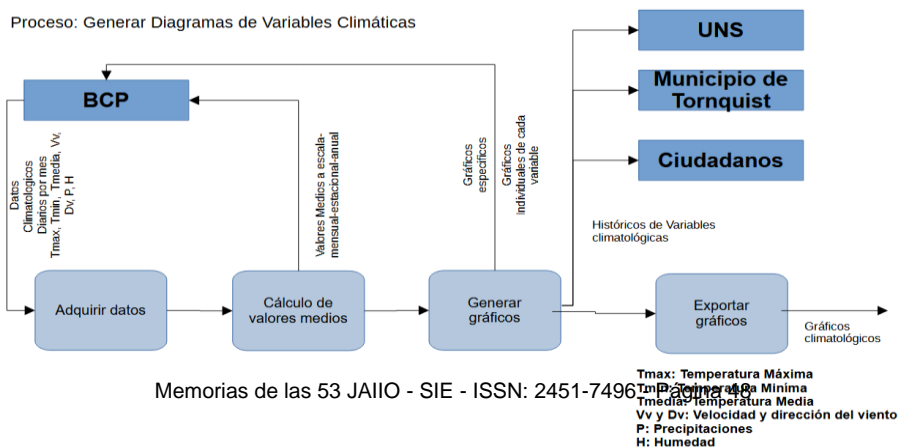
Proceso: Generar Diagramas de Variables Climáticas

UNS

Municipio de Tornquist

Ciudadanos

BCP

Datos Climatológicos Diarios por mes Tmax, Tmin, Tmedia, Vv, Dv, P, H

Valores Medios a escala-mensual-estacional-anual

Gráficos específicos

Gráficos individuales de cada variable

Históricos de Variables climatológicas

Adquirir datos

Cálculo de valores medios

Generar gráficos

Exportar gráficos

Gráficos climatológicos

Memorias de las 53 JAIIO - SIE - ISSN: 2451-7496 - Página 48

Tmax: Temperatura Máxima
Tmin: Temperatura Minima
Tmedia: Temperatura Media
Vv y Dv: Velocidad y dirección del viento
P: Precipitaciones
H: Humedad